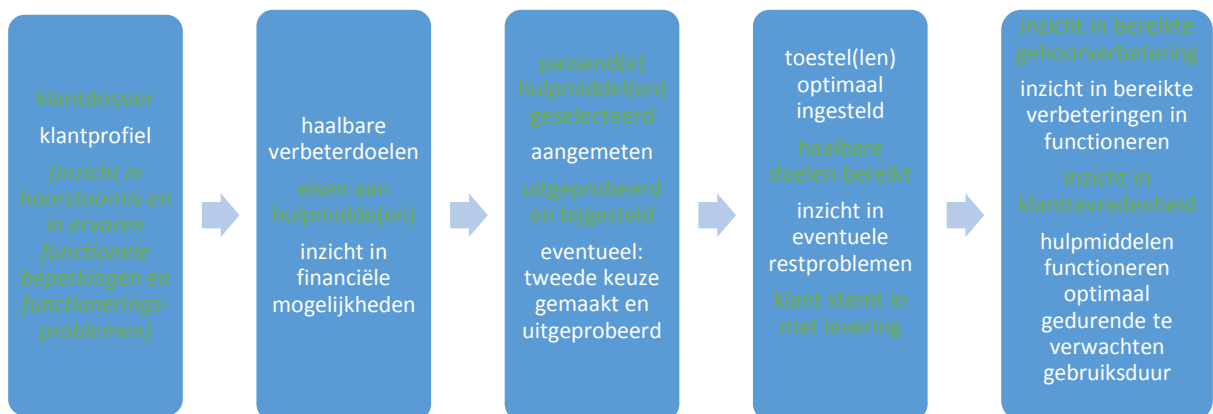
klantdossier

klantprofiel

(inzicht in hoorstoornis en in ervaren functionele beperkingen en functioneringsproblemen)

haalbare verbeterdoelen

eisen aan hulpmidde(en)

inzicht in financiële mogelijkheden

passend(e) hulpmiddel(en) geselecteerd

aangemeten

uitgeprobeerd en bijgesteld

eventueel: tweede keuze gemaakt en uitgeprobeerd

toestel(len) optimaal ingesteld

haalbare doelen bereikt

inzicht in eventuele restproblemen

klant stemt in met levering

inzicht in bereikte gehoorverbetering

inzicht in bereikte verbeteringen in functioneren

inzicht in klanttevredenheid

hulpmiddelen functioneren optimaal gedurende te verwachten gebruiksduur